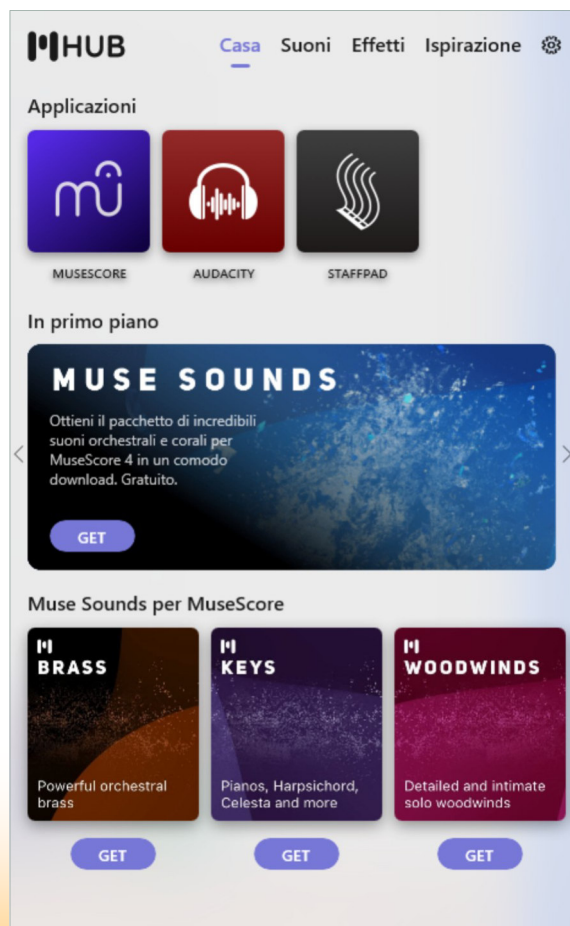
HUB

Casa Suoni Effetti Ispirazione

Applicazioni

MUSESCORE AUDACITY STAFFPAD

In primo piano

MUSE SOUNDS

Ottieni il pacchetto di incredibili suoni orchestrali e corali per MuseScore 4 in un comodo download. Gratuito.

GET

Muse Sounds per MuseScore

BRASS

Powerful orchestral brass

GET

KEYS

Pianos, Harpsichord, Celesta and more

GET

WOODWINDS

Detailed and intimate solo woodwinds

GET